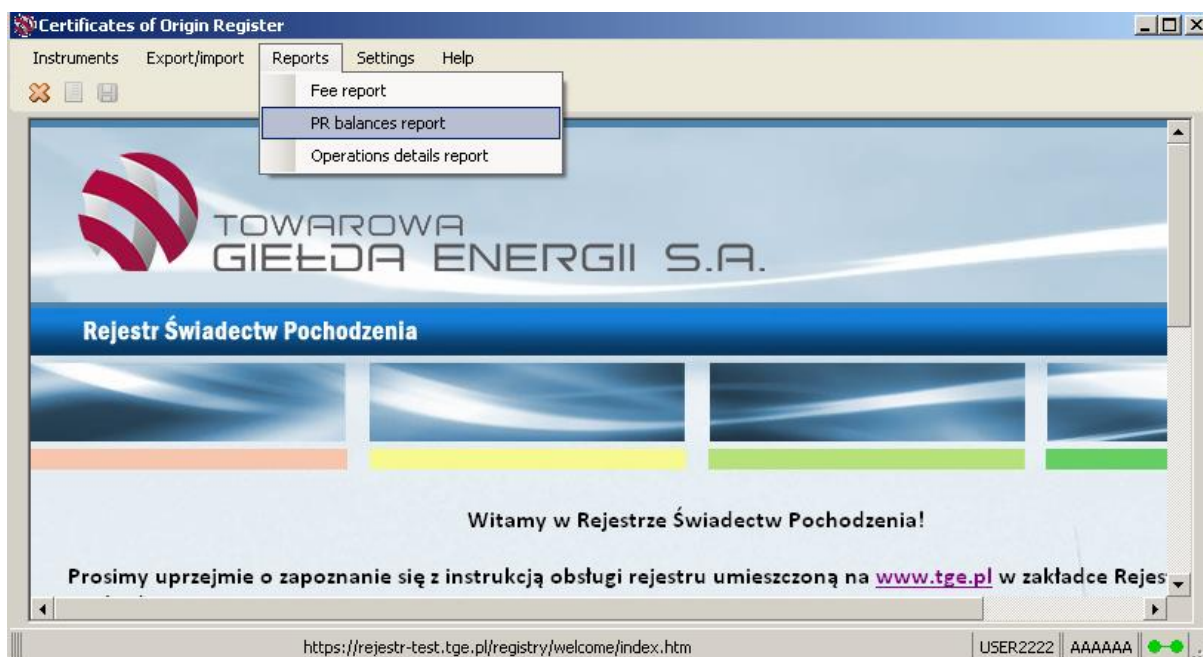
Certificates of Origin Register

Instruments Export/import Reports Settings Help

Fee report
PR balances report
Operations details report

TOWAROWA
GIEŁDA ENERGII S.A.

Rejestr Świadectw Pochodzenia

Witamy w Rejestrze Świadectw Pochodzenia!

Prosimy uprzejmie o zapoznanie się z instrukcją obsługi rejestru umieszczoną na www.tge.pl w zakładce Rejes

https://rejestr-test.tge.pl/registry/welcome/index.htm USER2222 AAAAAA